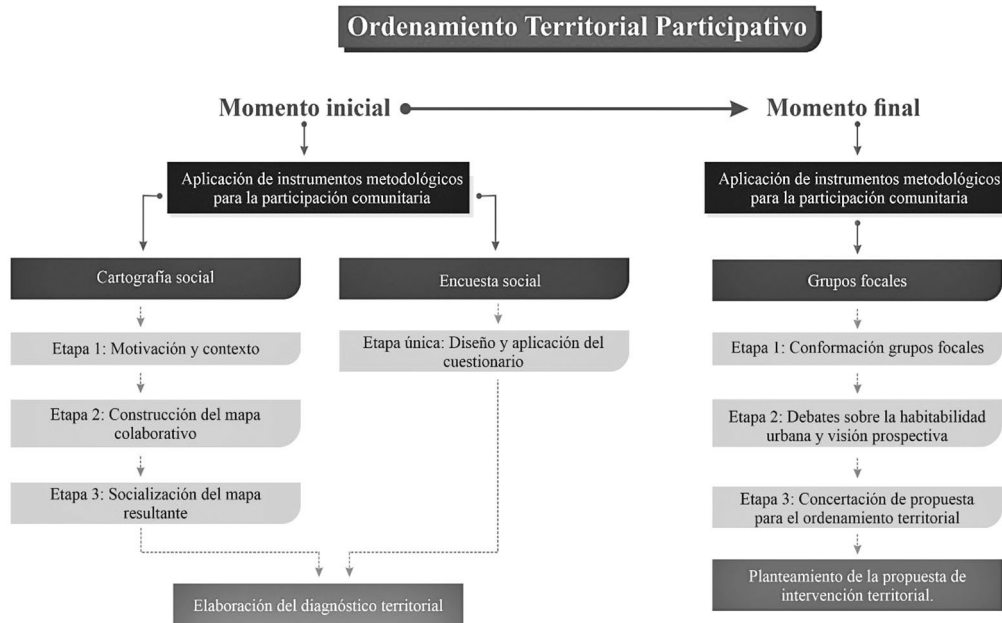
Ordenamiento Territorial Participativo

Momento inicial

Momento final

Aplicación de instrumentos metodológicos para la participación comunitaria

Cartografía social

Etapa 1: Motivación y contexto

Etapa 2: Construcción del mapa colaborativo

Etapa 3: Socialización del mapa resultante

Encuesta social

Etapa única: Diseño y aplicación del cuestionario

Elaboración del diagnóstico territorial

Aplicación de instrumentos metodológicos para la participación comunitaria

Grupos focales

Etapa 1: Conformación grupos focales

Etapa 2: Debates sobre la habitabilidad urbana y visión prospectiva

Etapa 3: Concertación de propuesta para el ordenamiento territorial

Planteamiento de la propuesta de intervención territorial.